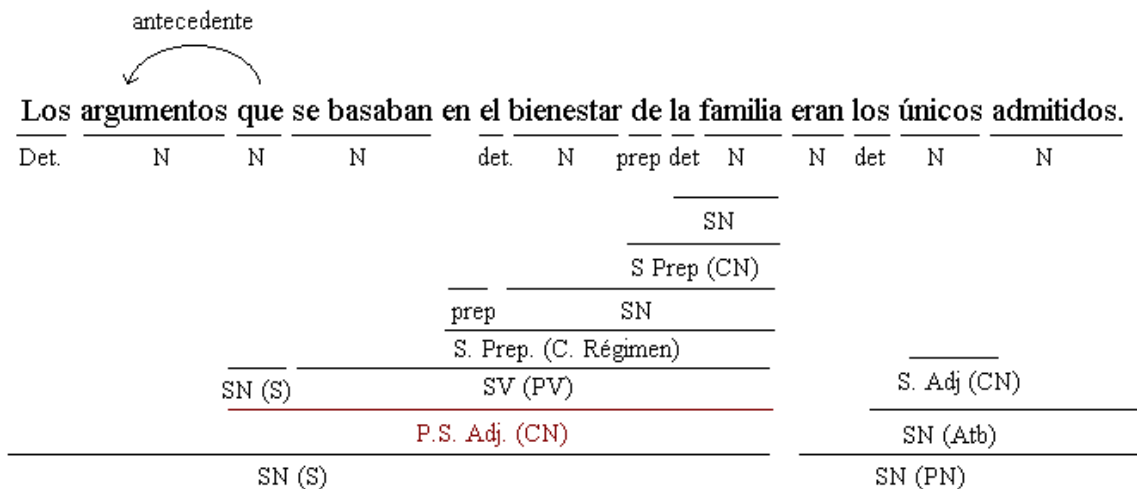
antecedente

Los argumentos que se basaban en el bienestar de la familia eran los únicos admitidos.

Det. N N N det. N prep det N N det N N

SN

S Prep (CN)

prep SN

S. Prep. (C. Régimen)

SN (S) SV (PV)

S. Adj (CN)

P.S. Adj. (CN)

SN (Atb)

SN (S)

SN (PN)